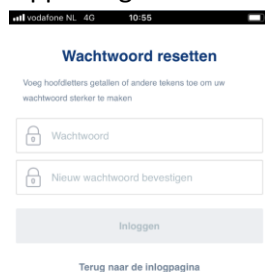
vodafone NL 4G 10:55

Wachtwoord resetten

Voeg hoofdletters getallen of andere tekens toe om uw wachtwoord sterker te maken

Wachtwoord

Nieuw wachtwoord bevestigen

Inloggen

Terug naar de inlogpagina